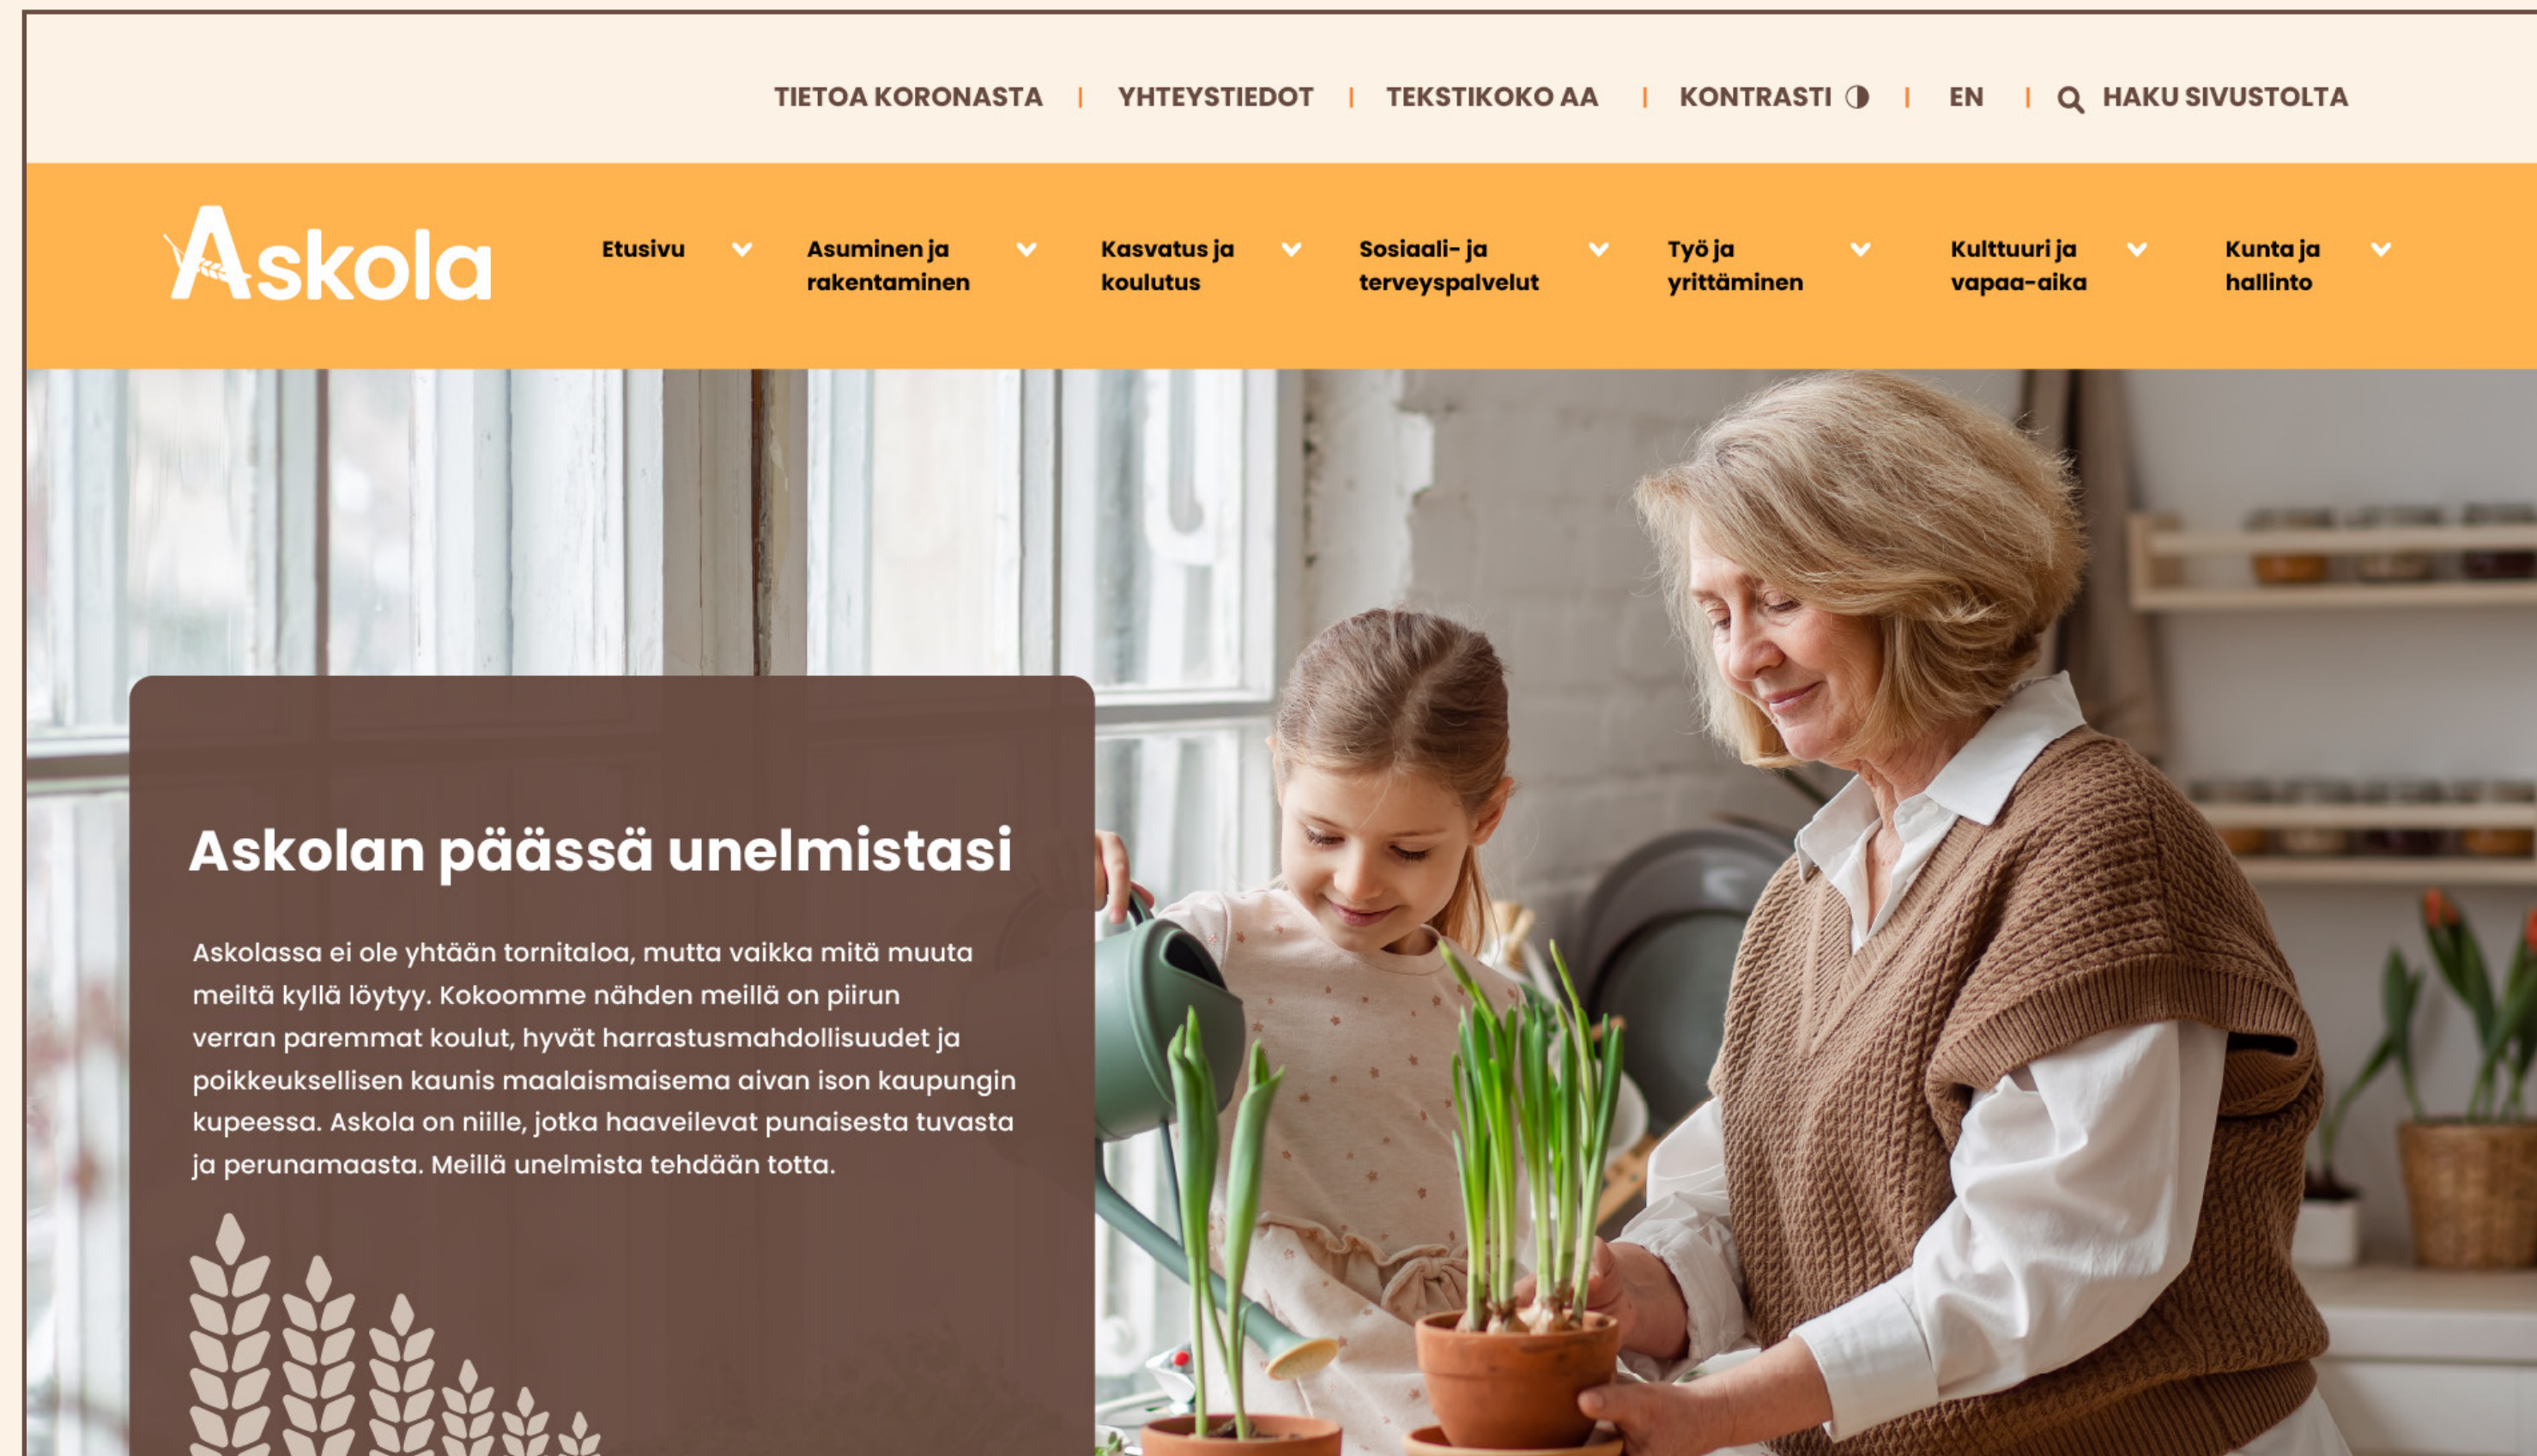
TIETOA KORONASTA | YHTEYSTIEDOT | TEKSTIKOKO AA | KONTRASTI | EN | HAKU SIVUSTOLTA

Askola

Etusivu

Asuminen ja rakentaminen

Kasvatus ja koulutus

Sosiaali- ja terveyspalvelut

Työ ja yrittäminen

Kulttuuri ja vapaa-aika

Kunta ja hallinto

Askolan päässä unelmistasi

Askolassa ei ole yhtään tornitaloa, mutta vaikka mitä muuta meiltä kyllä löytyy. Kokoomme nähden meillä on piirun verran paremmat koulut, hyvät harrastusmahdollisuudet ja poikkeuksellisen kaunis maalaismaisema aivan ison kaupungin kupeessa. Askola on niille, jotka haaveilevat punaisesta tuvasta ja perunamaasta. Meillä unelmista tehdään totta.